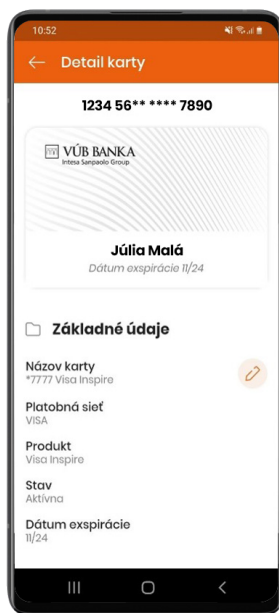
10:52

Detail karty

1234 56** **** 7890

VÚB BANKA
Intesa Sanpaolo Group

Júlia Malá
Dátum exspirácie 11/24

Základné údaje

Názov karty
*7777 Visa Inspire

Platobná sieť
VISA

Produkt
Visa Inspire

Stav
Aktívna

Dátum exspirácie
11/24